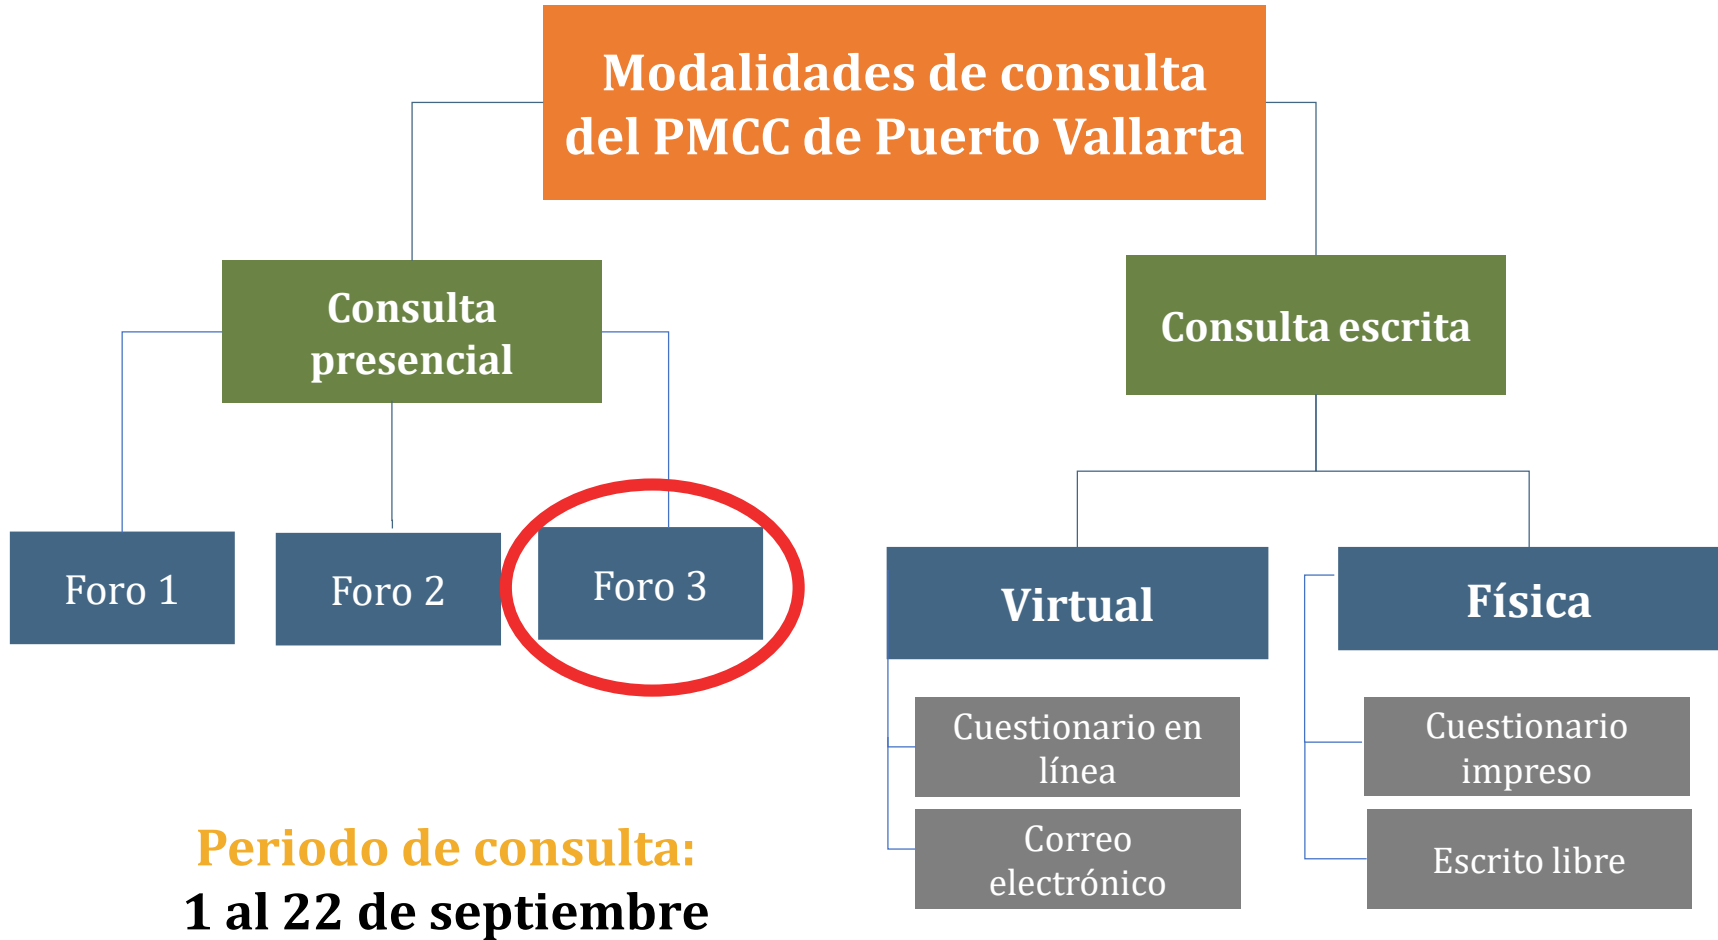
Modalidades de consulta del PMCC de Puerto Vallarta

Consulta presencial

Consulta escrita

Foro 1

Foro 2

Foro 3

Virtual

Física

Cuestionario en línea

Correo electrónico

Cuestionario impreso

Escrito libre

Periodo de consulta:
1 al 22 de septiembre